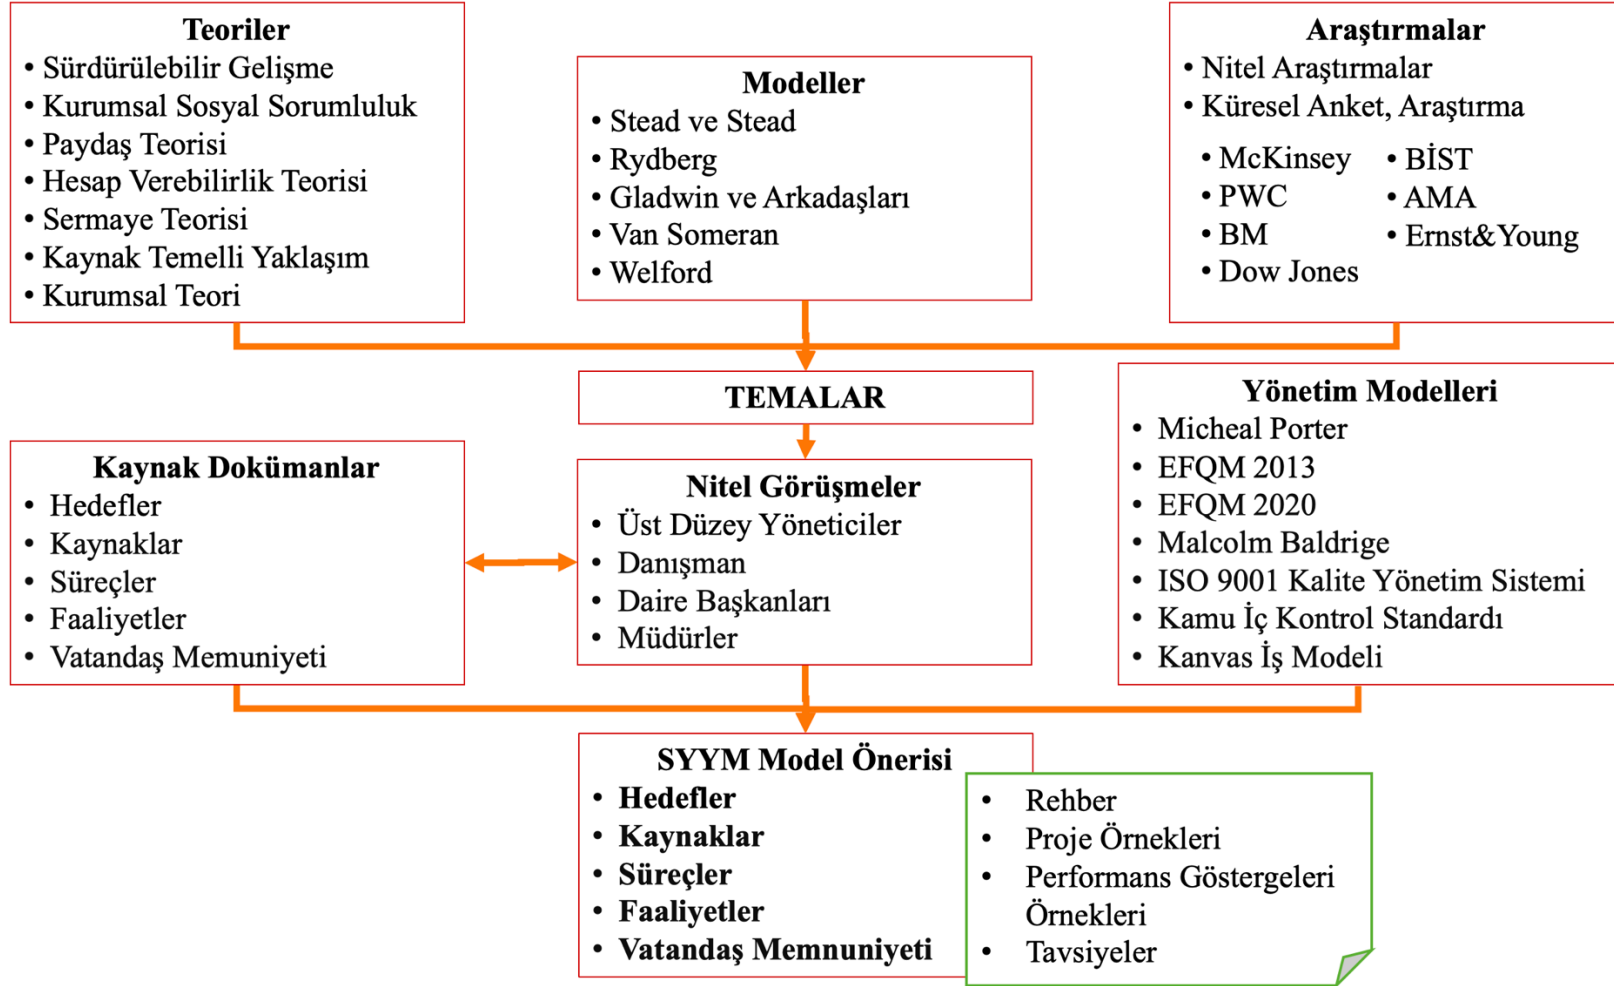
**Teoriler**
- Sürdürülebilir Gelişme
- Kurumsal Sosyal Sorumluluk
- Paydaş Teorisi
- Hesap Verebilirlik Teorisi
- Sermaye Teorisi
- Kaynak Temelli Yaklaşım
- Kurumsal Teori

**Modeller**
- Stead ve Stead
- Rydberg
- Gladwin ve Arkadaşları
- Van Someran
- Welford

**Araştırmalar**
- Nitel Araştırmalar
- Küresel Anket, Araştırma
- McKinsey
- PWC
- BM
- Dow Jones
- BİST
- AMA
- Ernst&Young

**TEMALAR**

**Yönetim Modelleri**
- Micheal Porter
- EFQM 2013
- EFQM 2020
- Malcolm Baldrige
- ISO 9001 Kalite Yönetim Sistemi
- Kamu İç Kontrol Standardı
- Kanvas İş Modeli

**Kaynak Dokümanlar**
- Hedefler
- Kaynaklar
- Süreçler
- Faaliyetler
- Vatandaş Memuniyeti

**Nitel Görüşmeler**
- Üst Düzey Yöneticiler
- Danışman
- Daire Başkanları
- Müdürler

**SYYM Model Önerisi**
- **Hedefler**
- **Kaynaklar**
- **Süreçler**
- **Faaliyetler**
- **Vatandaş Memnuniyeti**

- Rehber
- Proje Örnekleri
- Performans Göstergeleri Örnekleri
- Tavsiyeler